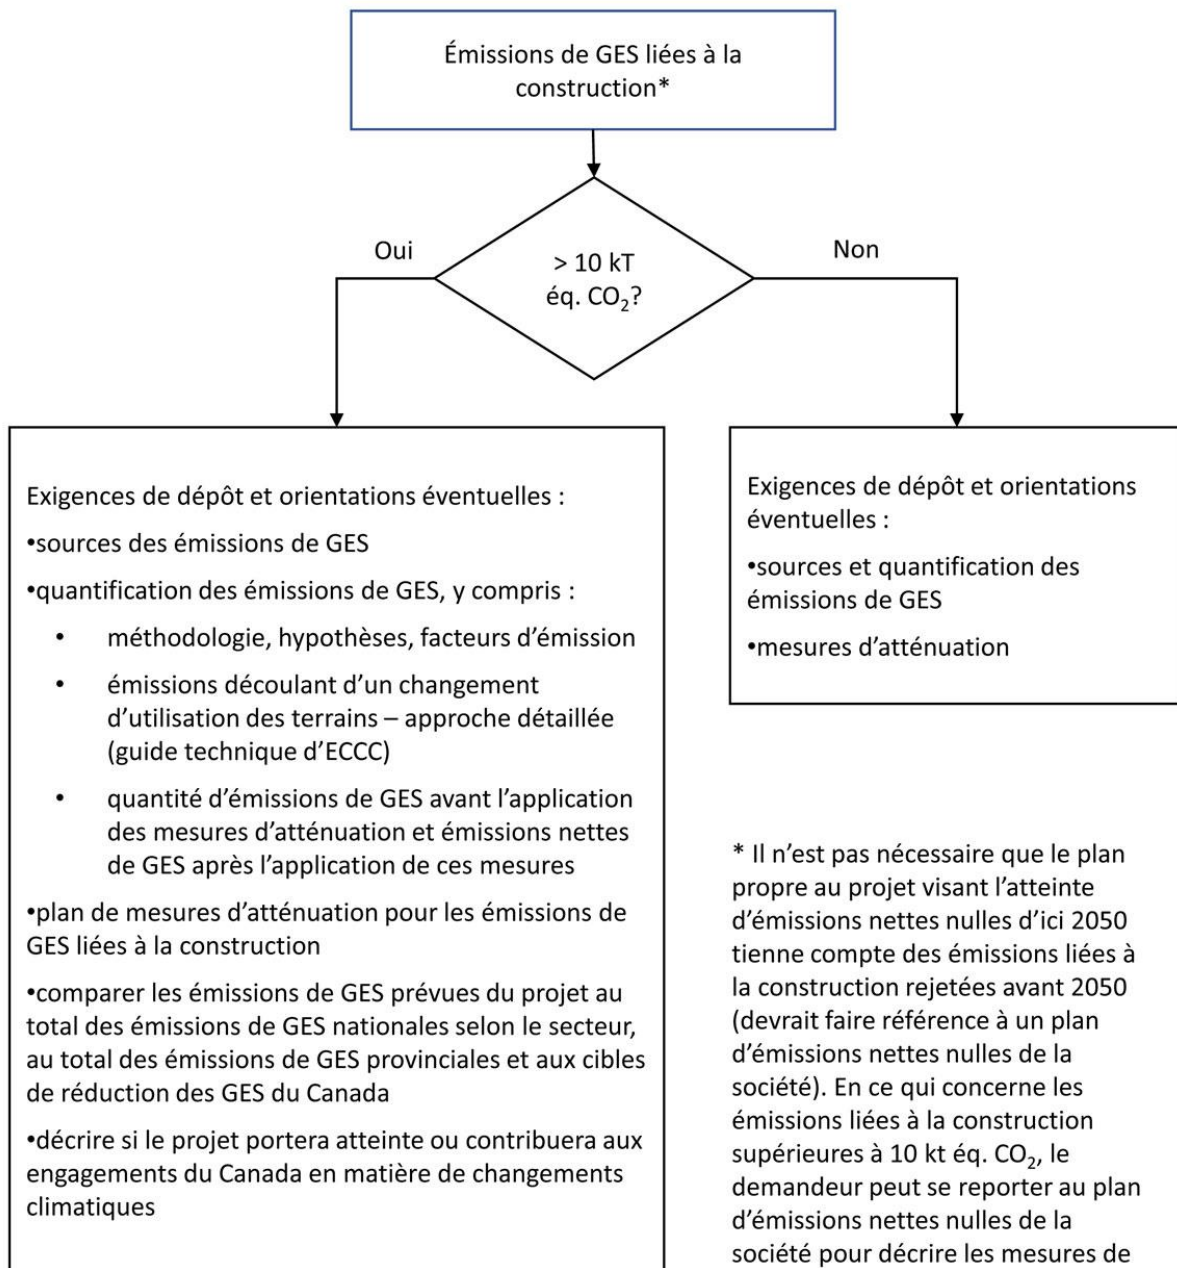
Émissions de GES liées à la construction*

Oui

> 10 kT éq. $CO_2$?

Non

Exigences de dépôt et orientations éventuelles :

•sources des émissions de GES

•quantification des émissions de GES, y compris :

- méthodologie, hypothèses, facteurs d'émission
- émissions découlant d'un changement d'utilisation des terrains – approche détaillée (guide technique d'ECCC)
- quantité d'émissions de GES avant l'application des mesures d'atténuation et émissions nettes de GES après l'application de ces mesures

•plan de mesures d'atténuation pour les émissions de GES liées à la construction

•comparer les émissions de GES prévues du projet au total des émissions de GES nationales selon le secteur, au total des émissions de GES provinciales et aux cibles de réduction des GES du Canada

•décrire si le projet portera atteinte ou contribuera aux engagements du Canada en matière de changements climatiques

Exigences de dépôt et orientations éventuelles :

•sources et quantification des émissions de GES

•mesures d'atténuation

* Il n'est pas nécessaire que le plan propre au projet visant l'atteinte d'émissions nettes nulles d'ici 2050 tienne compte des émissions liées à la construction rejetées avant 2050 (devrait faire référence à un plan d'émissions nettes nulles de la société). En ce qui concerne les émissions liées à la construction supérieures à 10 kt éq. $CO_2$, le demandeur peut se reporter au plan d'émissions nettes nulles de la société pour décrire les mesures de